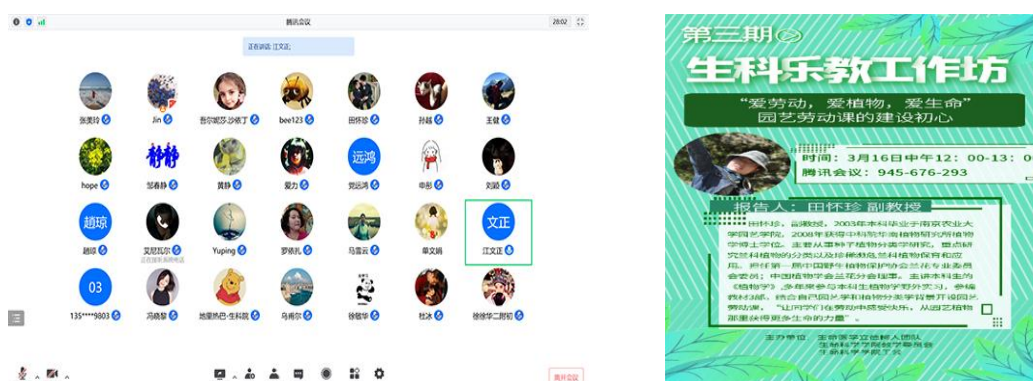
腾讯会议 28:02

正在讲话: 江文正;

张美玲 Jin 普尔媛莎·沙依丁 bee123 田怀珍 孙越 王健

hope 郭春静 黄静 爱力 远鸿 党远鸿 申彤 刘璐

超琼 赵琼 艾尼瓦尔 Yuping 罗依扎 马雪云 单文娟 文正 江文正

03 135****9803 冯晓黎 地星热巴·生科院 乌雨尔 徐敏华 牡冰 徐徐华二附初

离开会议

第三期

生科乐教工作坊

"爱劳动，爱植物，爱生命"
园艺劳动课的建设初心

时间：3月16日中午12：00-13：00
腾讯会议：945-676-293

报告人：田怀珍 副教授

田怀珍，副教授。2003年本科毕业于南京农业大学园艺学院，2008年获得中科院华南植物研究所植物学博士学位。主要从事种子植物分类学研究。重点研究兰科植物的分类以及珍稀濒危兰科植物保育和应用。担任第一届中国野生植物保护协会兰花专业委员会委员；中国植物学会兰花分会理事。主讲本科生的《植物学》，多年带领本科生植物学野外实习。参编教材3部。结合自己园艺学和植物分类学背景开设园艺劳动课，"让同学们在劳动中感受快乐，认识到植物那里获得更多生命的力量"。

主办单位：生命科学学院教学研究团队
生命科学学院学生会
生命科学学院工会